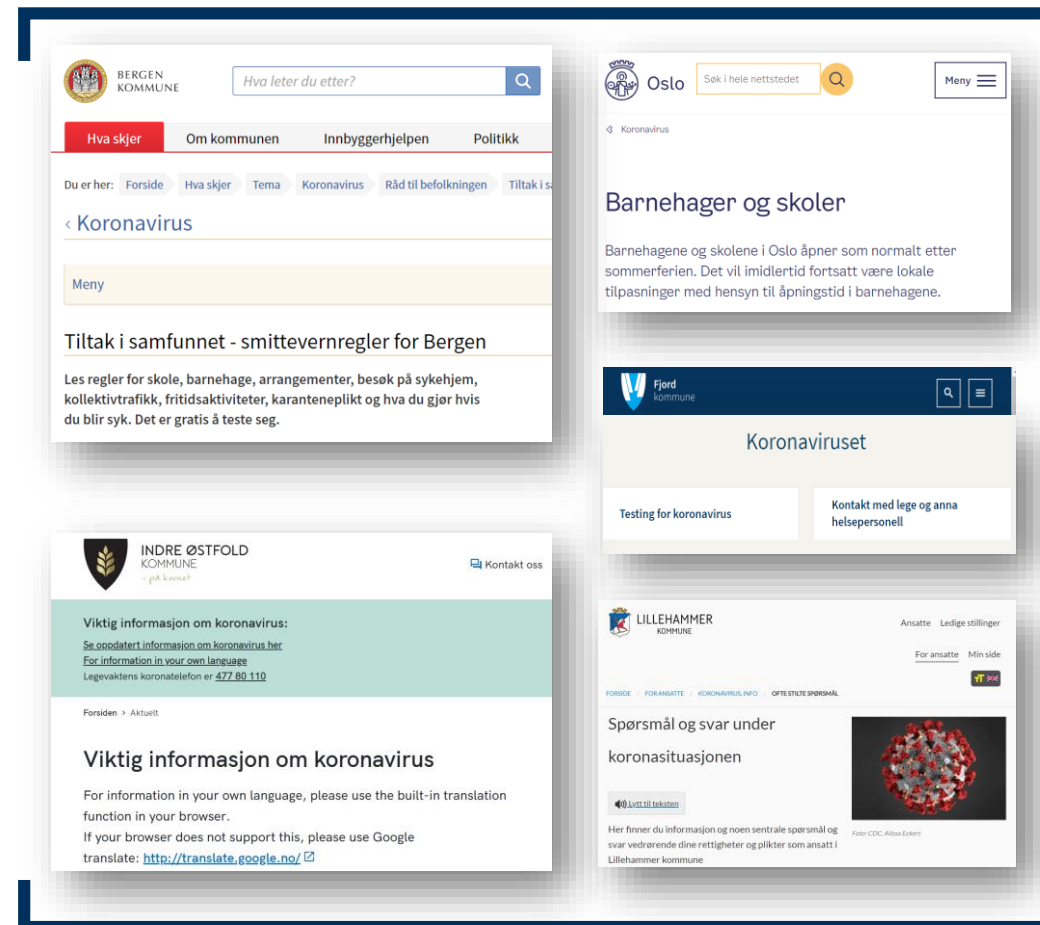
BERGEN KOMMUNE

Hva leter du etter?

Hva skjer | Om kommunen | Innbyggerhjelpen | Politikk

Du er her: Forside | Hva skjer | Tema | Koronavirus | Råd til befolkningen | Tiltak i s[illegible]

‹ Koronavirus

Meny

Tiltak i samfunnet - smittevernregler for Bergen

Les regler for skole, barnehage, arrangementer, besøk på sykehjem, kollektivtrafikk, fritidsaktiviteter, karanteneplikt og hva du gjør hvis du blir syk. Det er gratis å teste seg.

Oslo

Søk i hele nettstedet

Meny

Koronavirus

Barnehager og skoler

Barnehagene og skolene i Oslo åpner som normalt etter sommerferien. Det vil imidlertid fortsatt være lokale tilpasninger med hensyn til åpningstid i barnehagene.

Fjord kommune

Koronaviruset

Testing for koronavirus

Kontakt med lege og anna helsepersonell

INDRE ØSTFOLD KOMMUNE
– på lasset

Kontakt oss

Viktig informasjon om koronavirus:
Se oppdatert informasjon om koronavirus her
For information in your own language
Legevaktens koronatelefon er 477 80 110

Forsiden > Aktuelt

Viktig informasjon om koronavirus

For information in your own language, please use the built-in translation function in your browser.
If your browser does not support this, please use Google translate: http://translate.google.no/

LILLEHAMMER KOMMUNE

Ansatte  Ledige stillinger

For ansatte  Min side

FORSIDE / FOR ANSATTE / KORONAVIRUS INFO / OFTE STILTE SPØRSMÅL

Spørsmål og svar under koronasituasjonen

Lytt til teksten

Her finner du informasjon og noen sentrale spørsmål og svar vedrørende dine rettigheter og plikter som ansatt i Lillehammer kommune

Foto: CDC, Alissa Eckert